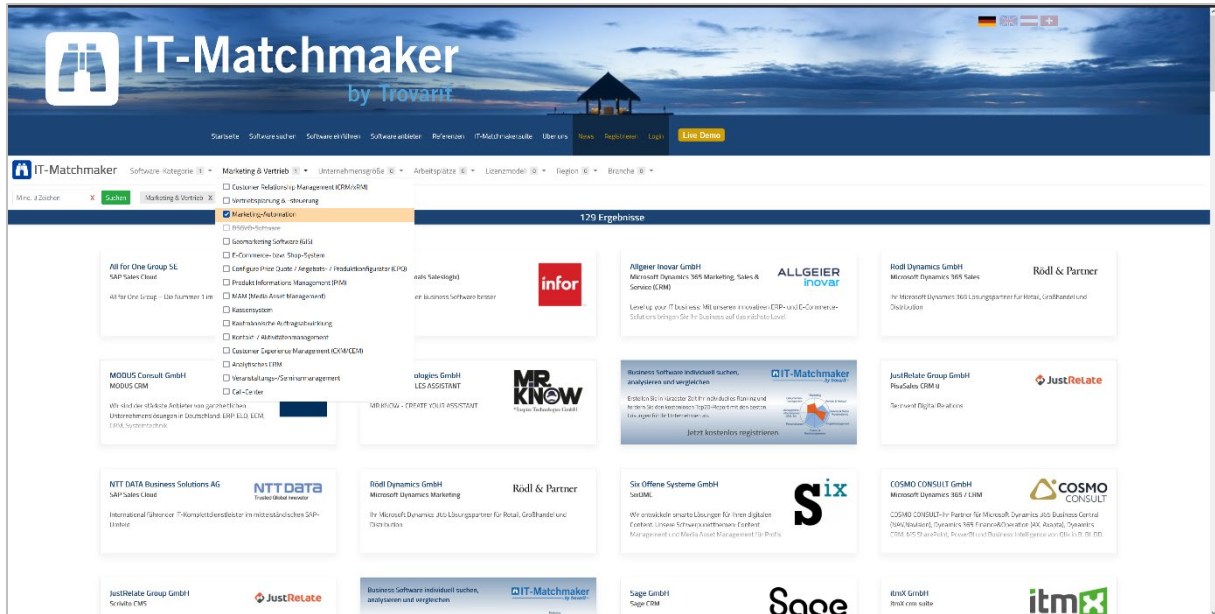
IT-Matchmaker
by Trovarit

Startseite Software suchen Software einführen Software anbieten Referenzen IT-Matchmaker.guide Über uns News Registrieren Login Live Demo

IT-Matchmaker Software-Kategorie 1 Marketing & Vertrieb 1 Unternehmensgröße 0 Arbeitsplätze 0 Lizenzmodell 0 Region 0 Branche 0

Mind. 3 Zeichen X Suchen Marketing & Vertrieb X

☐ Customer Relationship Management (CRM/xRM)
☐ Vertriebsplanung & -steuerung
☑ Marketing-Automation
☐ B2B/B2-Software
☐ Geomarketing Software (GIS)
☐ E-Commerce- bzw. Shop-System
☐ Configure Price Quote / Angebots- / Produktkonfigurator (CPQ)
☐ Produkt Informations Management (PIM)
☐ MAM (Media Asset Management)
☐ Kassensystem
☐ Kaufmännische Auftragsabwicklung
☐ Kontakt- / Aktivitätenmanagement
☐ Customer Experience Management (CXM/CEM)
☐ Analytisches CRM
☐ Veranstaltungs-/Seminarmanagement
☐ Call-Center

129 Ergebnisse

All for One Group SE
SAP Sales Cloud
All for One Group – Die Nummer 1 im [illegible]

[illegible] als Saleslogix)
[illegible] Business Software Anbieter
infor

Allgeier Inovar GmbH
Microsoft Dynamics 365 Marketing, Sales & Service (CRM)
ALLGEIER inovar
Level up your IT business: Mit unseren innovativen ERP- und E-Commerce-Solutions bringen Sie Ihr Business auf das nächste Level

Rödl Dynamics GmbH
Microsoft Dynamics 365 Sales
Rödl & Partner
Ihr Microsoft Dynamics 365 Lösungspartner für Retail, Großhandel und Distribution

MODUS Consult GmbH
MODUS CRM
Wir sind der stärkste Anbieter von ganzheitlichen Unternehmenslösungen in Deutschland: ERP, ELO, ECM, CRM, Systemtechnik

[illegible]ologies GmbH
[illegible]LES ASSISTANT
MR.KNOW – CREATE YOUR ASSISTANT
MR. KNOW

Business Software individuell suchen, analysieren und vergleichen
IT-Matchmaker by Trovarit
Erstellen Sie in kürzester Zeit Ihr individuelles Ranking und fordern Sie den kostenlosen Top10-Report mit den besten Lösungen für Ihr Unternehmen an.
Jetzt kostenlos registrieren

JustRelate Group GmbH
PisaSales CRM
JustRelate
Relevant Digital Relations

NTT DATA Business Solutions AG
SAP Sales Cloud
NTT DATA Trusted Global Innovator
International führender IT-Komplettdienstleister im mittelständischen SAP-Umfeld

Rödl Dynamics GmbH
Microsoft Dynamics Marketing
Rödl & Partner
Ihr Microsoft Dynamics 365 Lösungspartner für Retail, Großhandel und Distribution

Six Offene Systeme GmbH
SixCMS
six
Wir entwickeln smarte Lösungen für Ihren digitalen Content. Unsere Schwerpunktthemen: Content Management und Media Asset Management für Profis

COSMO CONSULT GmbH
Microsoft Dynamics 365 / CRM
COSMO CONSULT
COSMO CONSULT–Ihr Partner für Microsoft Dynamics 365 Business Central (NAV, Navision), Dynamics 365 Finance&Operation (AX, Axapta), Dynamics CRM, MS SharePoint, PowerBI und Business Intelligence von Qlik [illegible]

JustRelate Group GmbH
Scrivito CMS
JustRelate

Business Software individuell suchen, analysieren und vergleichen
IT-Matchmaker by Trovarit

Sage GmbH
Sage CRM
Sage

itmX GmbH
itmX crm suite
itmX